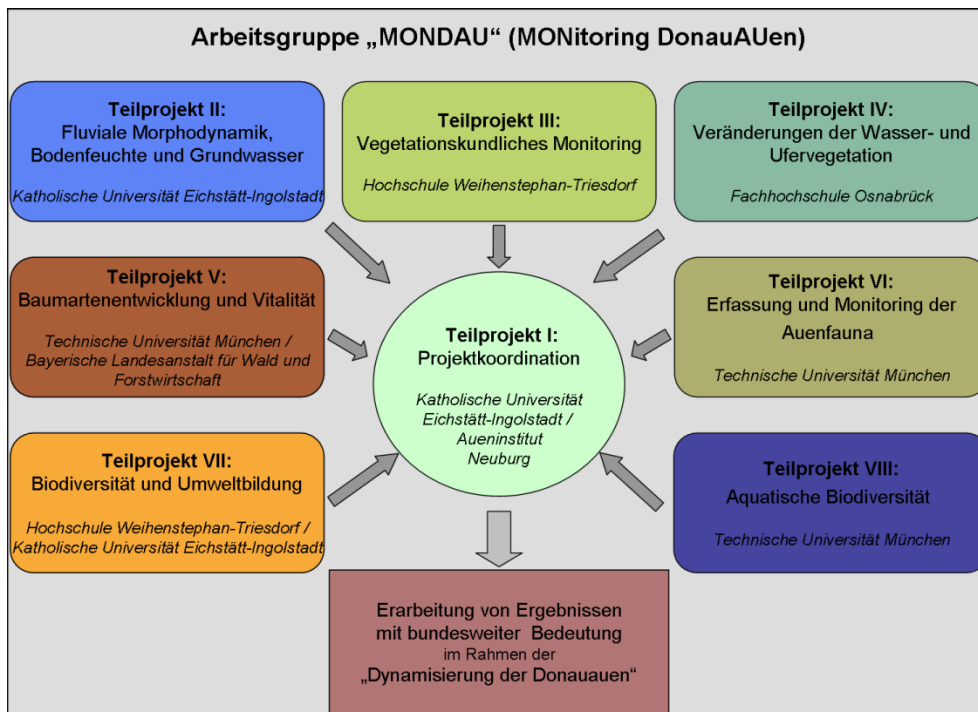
Arbeitsgruppe „MONDAU“ (MONitoring DonauAUen)

Teilprojekt II:
Fluviale Morphodynamik, Bodenfeuchte und Grundwasser

Katholische Universität Eichstätt-Ingolstadt

Teilprojekt III:
Vegetationskundliches Monitoring

Hochschule Weihenstephan-Triesdorf

Teilprojekt IV:
Veränderungen der Wasser- und Ufervegetation

Fachhochschule Osnabrück

Teilprojekt V:
Baumartenentwicklung und Vitalität

Technische Universität München / Bayerische Landesanstalt für Wald und Forstwirtschaft

Teilprojekt I:
Projektkoordination

Katholische Universität Eichstätt-Ingolstadt / Aueninstitut Neuburg

Teilprojekt VI:
Erfassung und Monitoring der Auenfauna

Technische Universität München

Teilprojekt VII:
Biodiversität und Umweltbildung

Hochschule Weihenstephan-Triesdorf / Katholische Universität Eichstätt-Ingolstadt

Teilprojekt VIII:
Aquatische Biodiversität

Technische Universität München

Erarbeitung von Ergebnissen mit bundesweiter Bedeutung im Rahmen der „Dynamisierung der Donauauen“